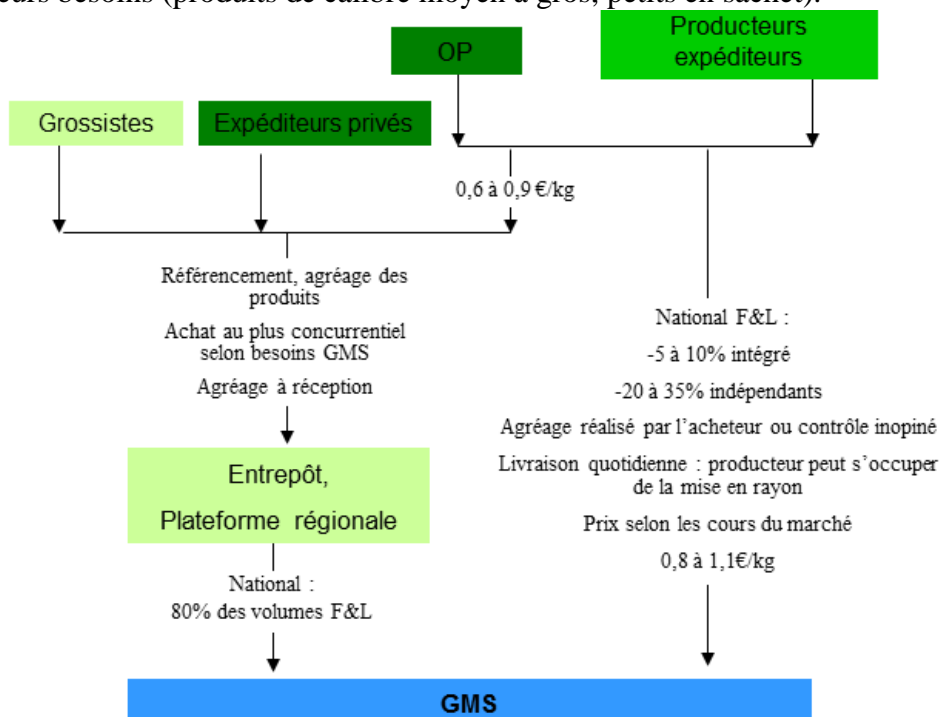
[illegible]

OP

Producteurs expéditeurs

Grossistes

Expéditeurs privés

0,6 à 0,9 €/kg

Référencement, agréage des produits

Achat au plus concurrentiel selon besoins GMS

Agréage à réception

Entrepôt,

Plateforme régionale

National :
80% des volumes F&L

National F&L :

-5 à 10% intégré

-20 à 35% indépendants

Agréage réalisé par l'acheteur ou contrôle inopiné

Livraison quotidienne : producteur peut s'occuper de la mise en rayon

Prix selon les cours du marché

0,8 à 1,1€/kg

GMS